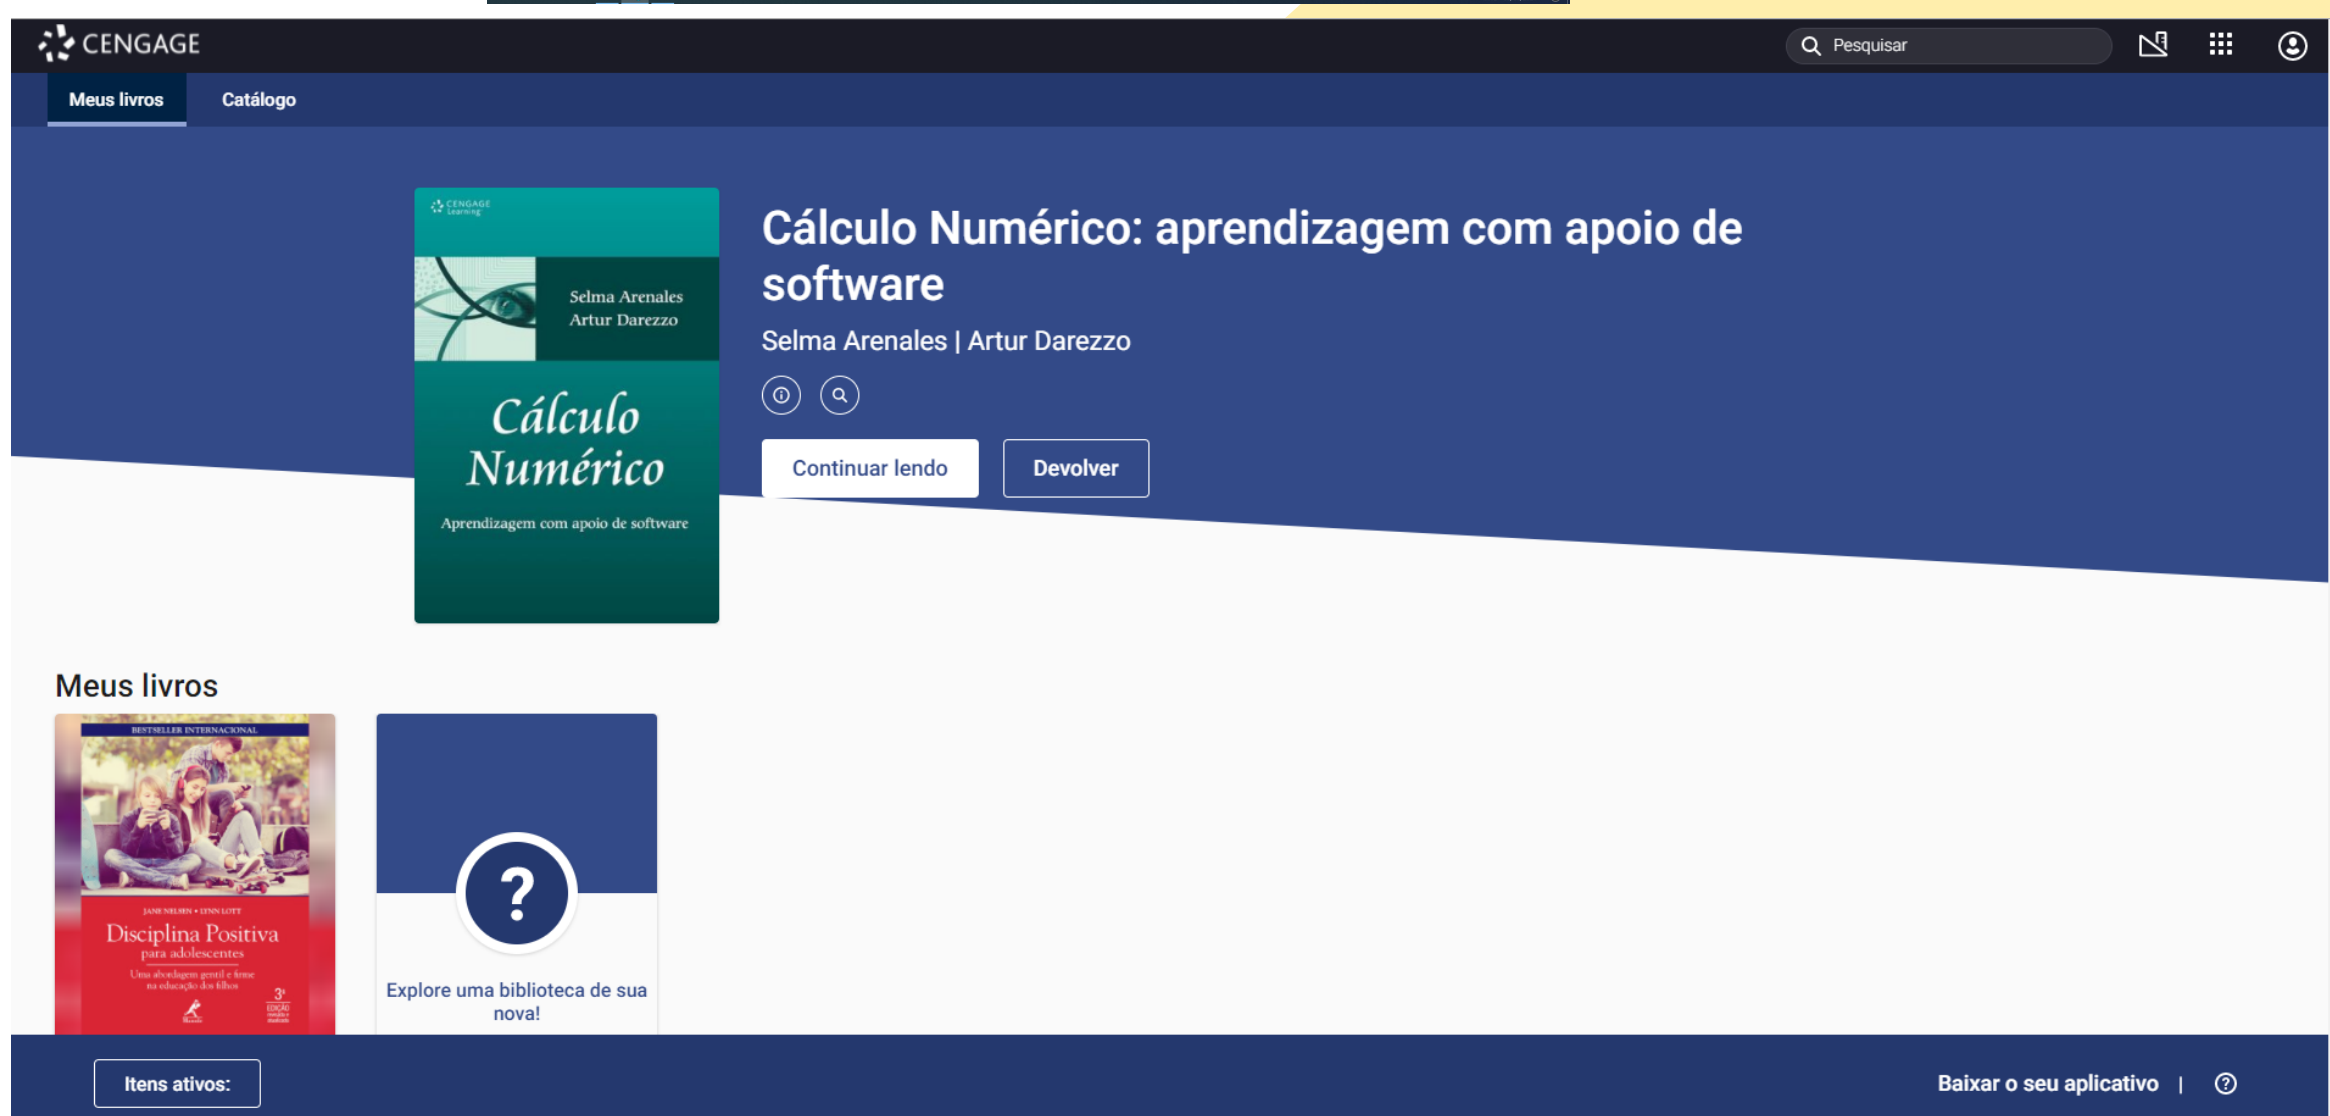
CENGAGE

Pesquisar

Meus livros
Catálogo

CENGAGE Learning
Selma Arenales
Artur Darezzo
Cálculo Numérico
Aprendizagem com apoio de software

Cálculo Numérico: aprendizagem com apoio de software

Selma Arenales | Artur Darezzo

Continuar lendo
Devolver

Meus livros

BESTSELLER INTERNACIONAL
JANE NELSEN • LYNN LOTT
Disciplina Positiva
para adolescentes
Uma abordagem gentil e firme na educação dos filhos
3ª EDIÇÃO

?
Explore uma biblioteca de sua nova!

Itens ativos:

Baixar o seu aplicativo |